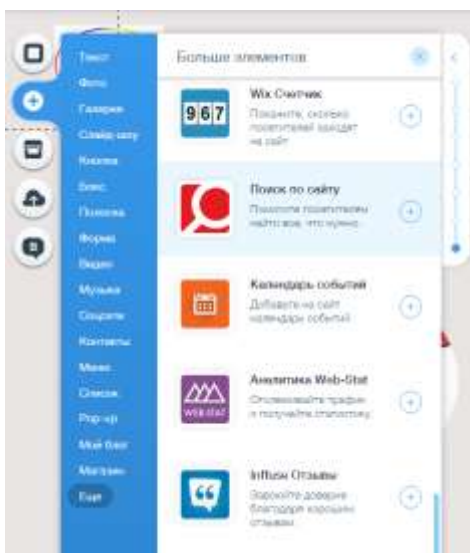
Текст
Фото
Галерея
Слайд-шоу
Кнопка
Блок
Полоса
Форма
Видео
Музыка
Соцсети
Контакты
Меню
Список
Pop-up
Мой блог
Магазин
Ещё

Больше элементов

967
Wix Счётчик
Покажите, сколько посетителей заходят на сайт

Поиск по сайту
Помогите посетителям найти все, что нужно

Календарь событий
Добавьте на сайт календарь событий

Аналитика Web-Stat
Отслеживайте трафик и получайте статистику
WEB-STAT

Influx Отзывы
Завоюйте доверие благодаря хорошим отзывам